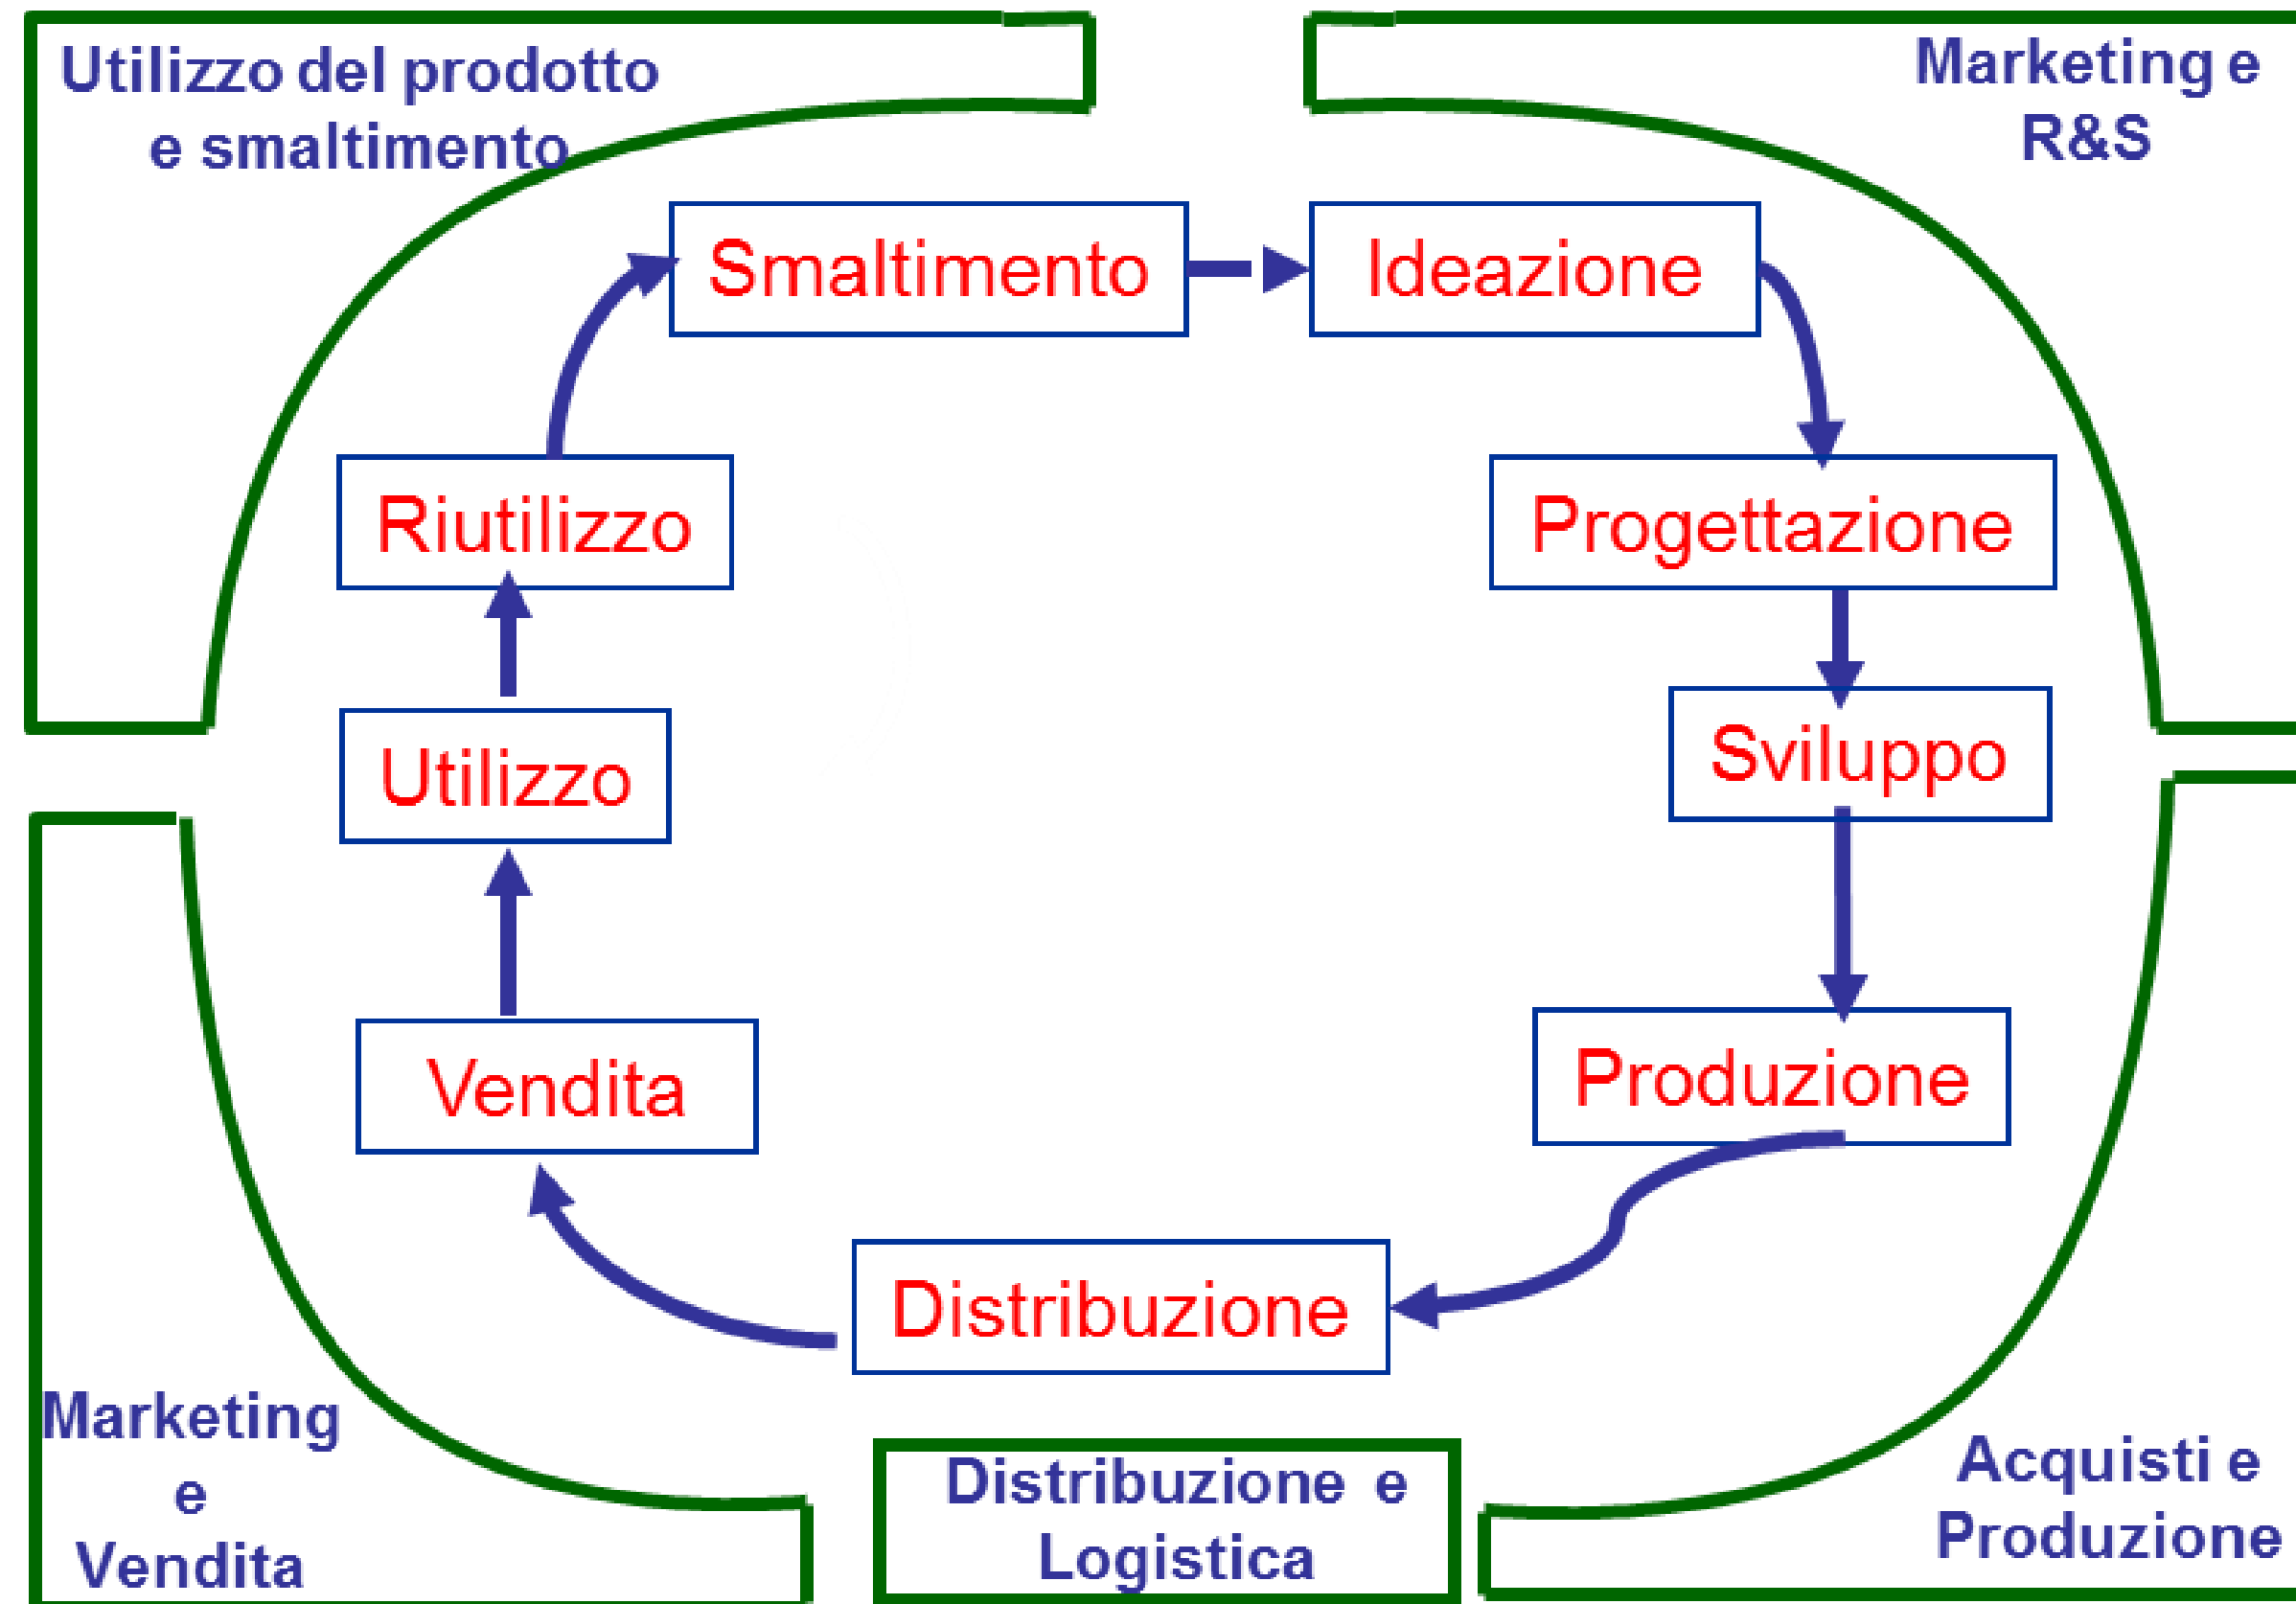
Utilizzo del prodotto e smaltimento

Marketing e R&S

Smaltimento

Ideazione

Riutilizzo

Progettazione

Utilizzo

Sviluppo

Vendita

Produzione

Distribuzione

Marketing e Vendita

Distribuzione e Logistica

Acquisti e Produzione